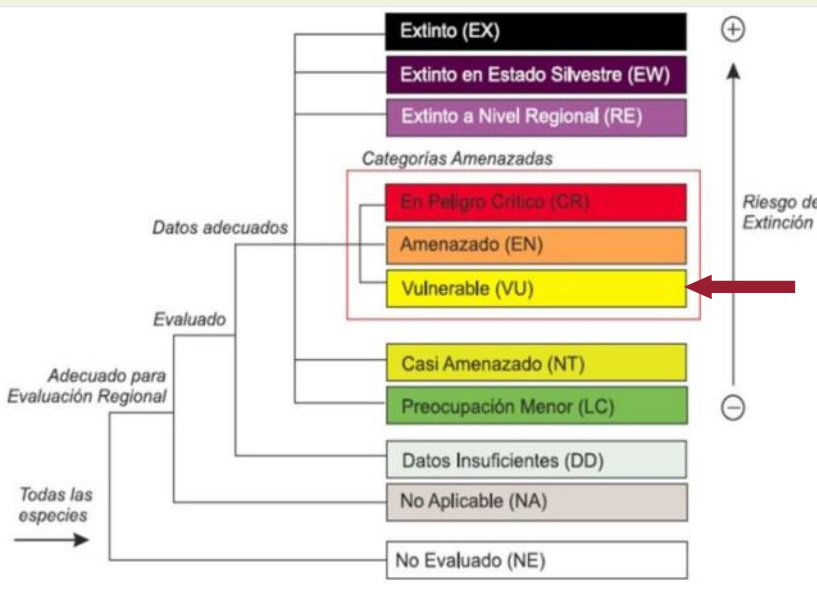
Extinto (EX)
Extinto en Estado Silvestre (EW)
Extinto a Nivel Regional (RE)
Categorías Amenazadas
En Peligro Crítico (CR)
Amenazado (EN)
Vulnerable (VU)
Casi Amenazado (NT)
Preocupación Menor (LC)
Datos Insuficientes (DD)
No Aplicable (NA)
No Evaluado (NE)

Datos adecuados
Evaluado
Adecuado para Evaluación Regional
Todas las especies

⊕
Riesgo de Extinción
⊖